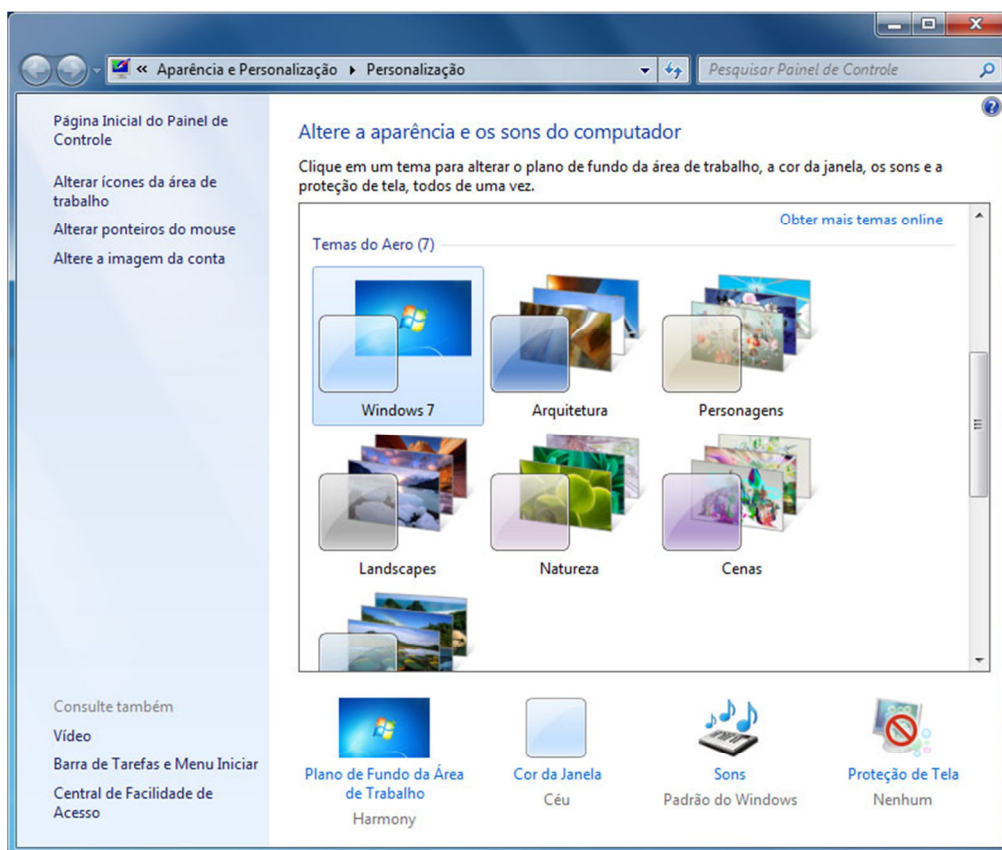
« Aparência e Personalização ▸ Personalização

Pesquisar Painel de Controle

Página Inicial do Painel de Controle

Alterar ícones da área de trabalho

Alterar ponteiros do mouse

Altere a imagem da conta

Altere a aparência e os sons do computador

Clique em um tema para alterar o plano de fundo da área de trabalho, a cor da janela, os sons e a proteção de tela, todos de uma vez.

Obter mais temas online

Temas do Aero (7)

Windows 7

Arquitetura

Personagens

Landscapes

Natureza

Cenas

Consulte também

Vídeo

Barra de Tarefas e Menu Iniciar

Central de Facilidade de Acesso

Plano de Fundo da Área de Trabalho
Harmony

Cor da Janela
Céu

Sons
Padrão do Windows

Proteção de Tela
Nenhum